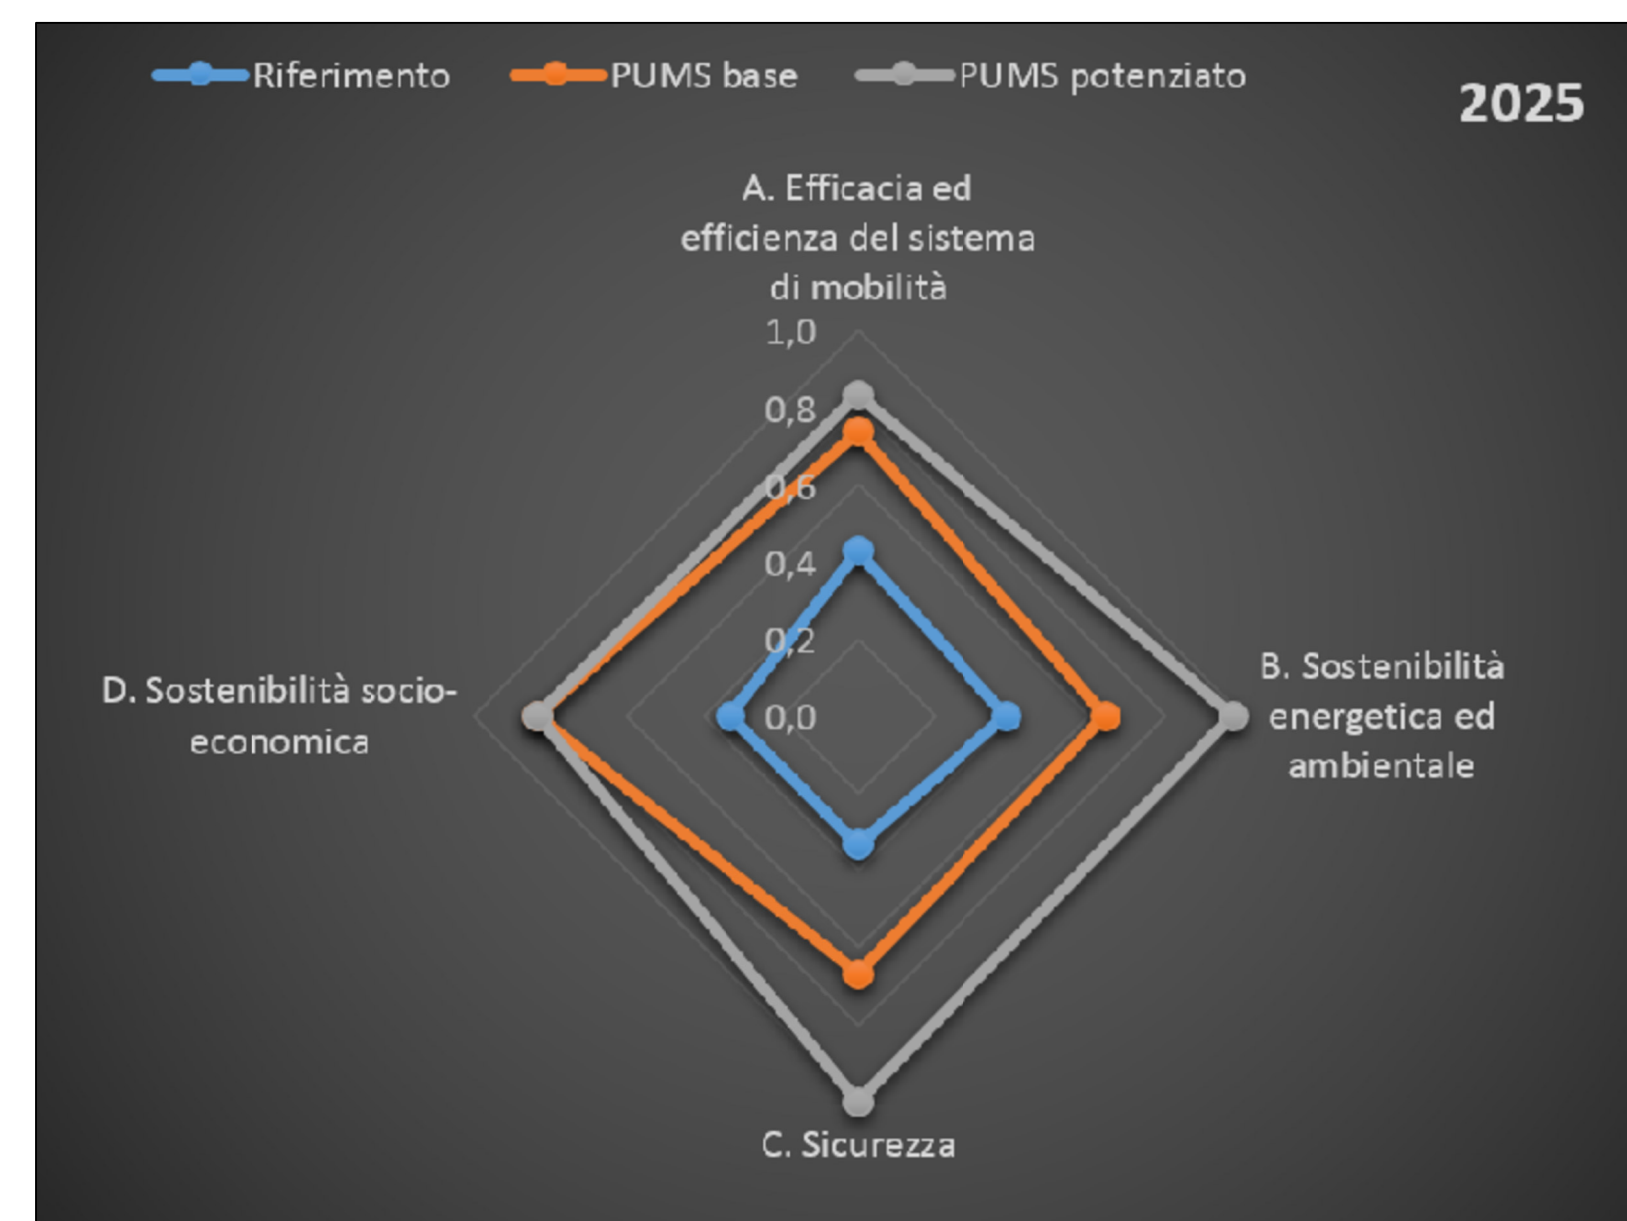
Riferimento PUMS base PUMS potenziato

2025

A. Efficacia ed efficienza del sistema di mobilità

1,0
0,8
0,6
0,4
0,2
0,0

B. Sostenibilità energetica ed ambientale

C. Sicurezza

D. Sostenibilità socio-economica